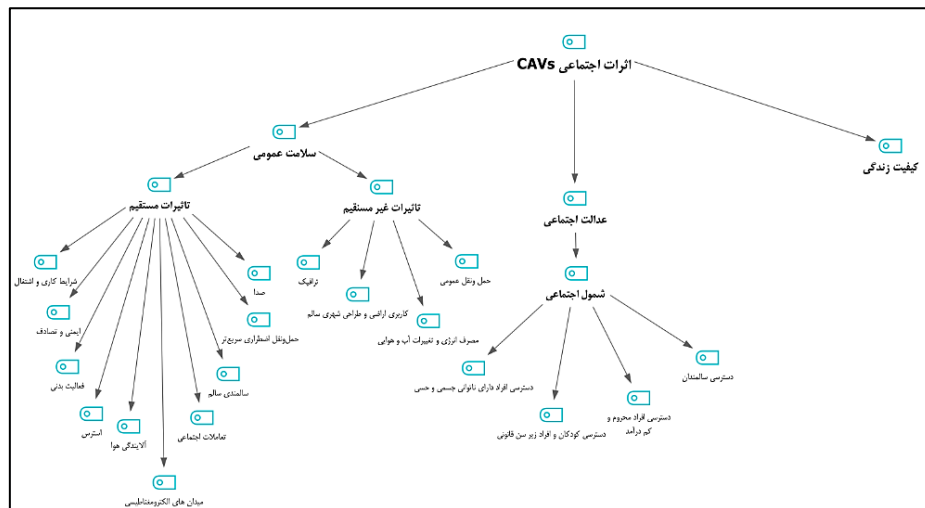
اثرات اجتماعی CAVs

سلامت عمومی

عدالت اجتماعی

کیفیت زندگی

تاثیرات مستقیم

تاثیرات غیر مستقیم

شمول اجتماعی

شرایط کاری و اشتغال

ایمنی و تصادف

فعالیت بدنی

استرس

آلایندگی هوا

میدان های الکترومغناطیسی

تعاملات اجتماعی

سالمندی سالم

حمل‌ونقل انتظاری سریع‌تر

صدا

ترافیک

کاربری اراضی و طراحی شهری سالم

مصرف انرژی و تغییرات آب و هوایی

حمل ونقل عمومی

دسترسی افراد دارای ناتوانی جسمی و حسی

دسترسی کودکان و افراد زیر سن قانونی

دسترسی افراد محروم و کم درآمد

دسترسی سالمندان